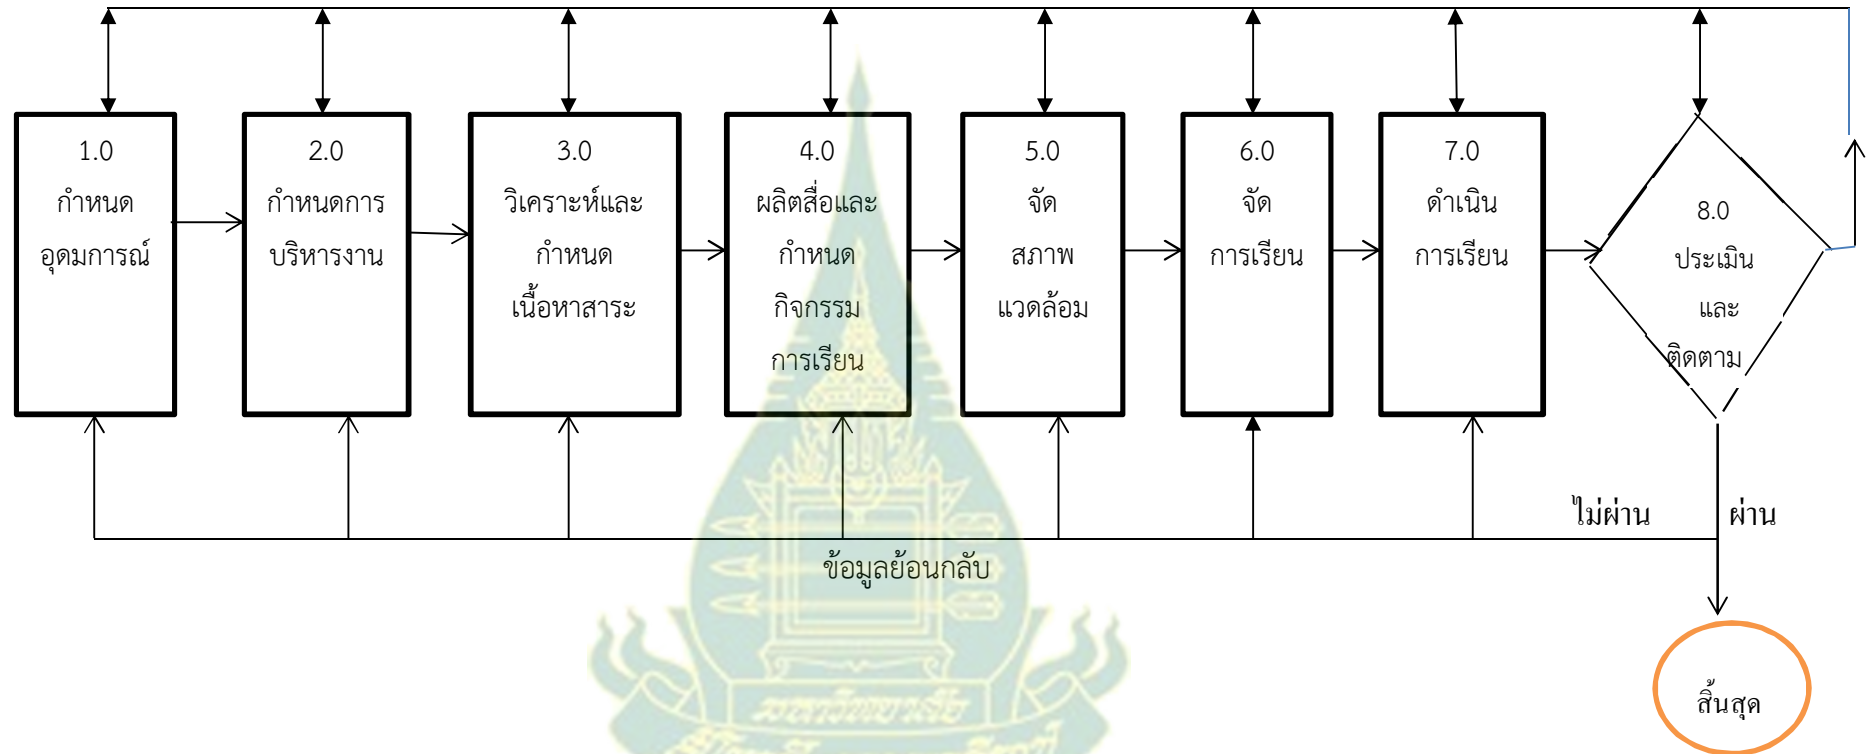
1.0
กำหนด
อุดมการณ์

2.0
กำหนดการ
บริหารงาน

3.0
วิเคราะห์และ
กำหนด
เนื้อหาสาระ

4.0
ผลิตสื่อและ
กำหนด
กิจกรรม
การเรียน

5.0
จัด
สภาพ
แวดล้อม

6.0
จัด
การเรียน

7.0
ดำเนิน
การเรียน

8.0
ประเมิน
และ
ติดตาม

ไม่ผ่าน

ผ่าน

ข้อมูลย้อนกลับ

สิ้นสุด

มหาวิทยาลัย